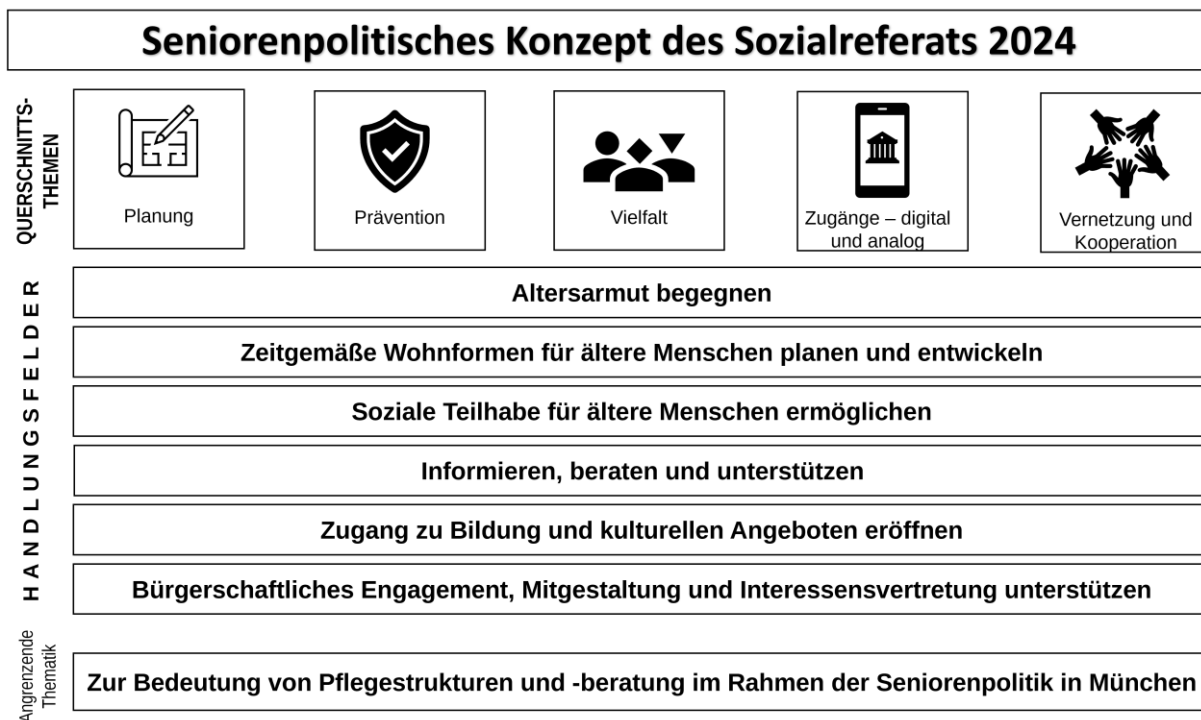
Seniorenpolitisches Konzept des Sozialreferats 2024

QUERSCHNITTS-THEMEN

Planung

Prävention

Vielfalt

Zugänge – digital und analog

Vernetzung und Kooperation

HANDLUNGSFELDER

Altersarmut begegnen

Zeitgemäße Wohnformen für ältere Menschen planen und entwickeln

Soziale Teilhabe für ältere Menschen ermöglichen

Informieren, beraten und unterstützen

Zugang zu Bildung und kulturellen Angeboten eröffnen

Bürgerschaftliches Engagement, Mitgestaltung und Interessensvertretung unterstützen

Angrenzende Thematik

Zur Bedeutung von Pflegestrukturen und -beratung im Rahmen der Seniorenpolitik in München